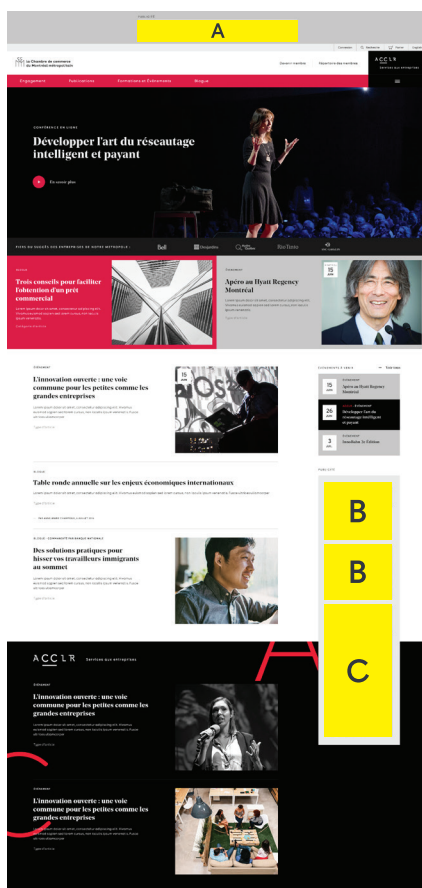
Pube 970

A

Connexion Rechercher Panier English

La Chambre de commerce du Montréal métropolitain

Devenir membre Répertoire des membres

ACCLR Services aux entreprises

Engagement Publications Formations et Événements Blogue

CONFÉRENCE EN LIGNE

Développer l'art du réseautage intelligent et payant

En savoir plus

FIERS DU SUCCÈS DES ENTREPRISES DE NOTRE MÉTROPOLE :

BELL Desjardins RioTinto

Trois conseils pour faciliter l'obtention d'un prêt commercial

Apéro au Hyatt Regency Montréal

15 JUIN

L'innovation ouverte : une voie commune pour les petites comme les grandes entreprises

15 JUIN

Table ronde annuelle sur les enjeux économiques internationaux

Des solutions pratiques pour hisser vos travailleurs immigrants au sommet

Événements à venir

15 JUIN Apéro au Hyatt Regency Montréal

26 JUIN Développer l'art du réseautage intelligent et payant

3 JUIL Breakfast le Sibiliar

Pube 300

B

B

C

ACCLR Services aux entreprises

L'innovation ouverte : une voie commune pour les petites comme les grandes entreprises

L'innovation ouverte : une voie commune pour les petites comme les grandes entreprises